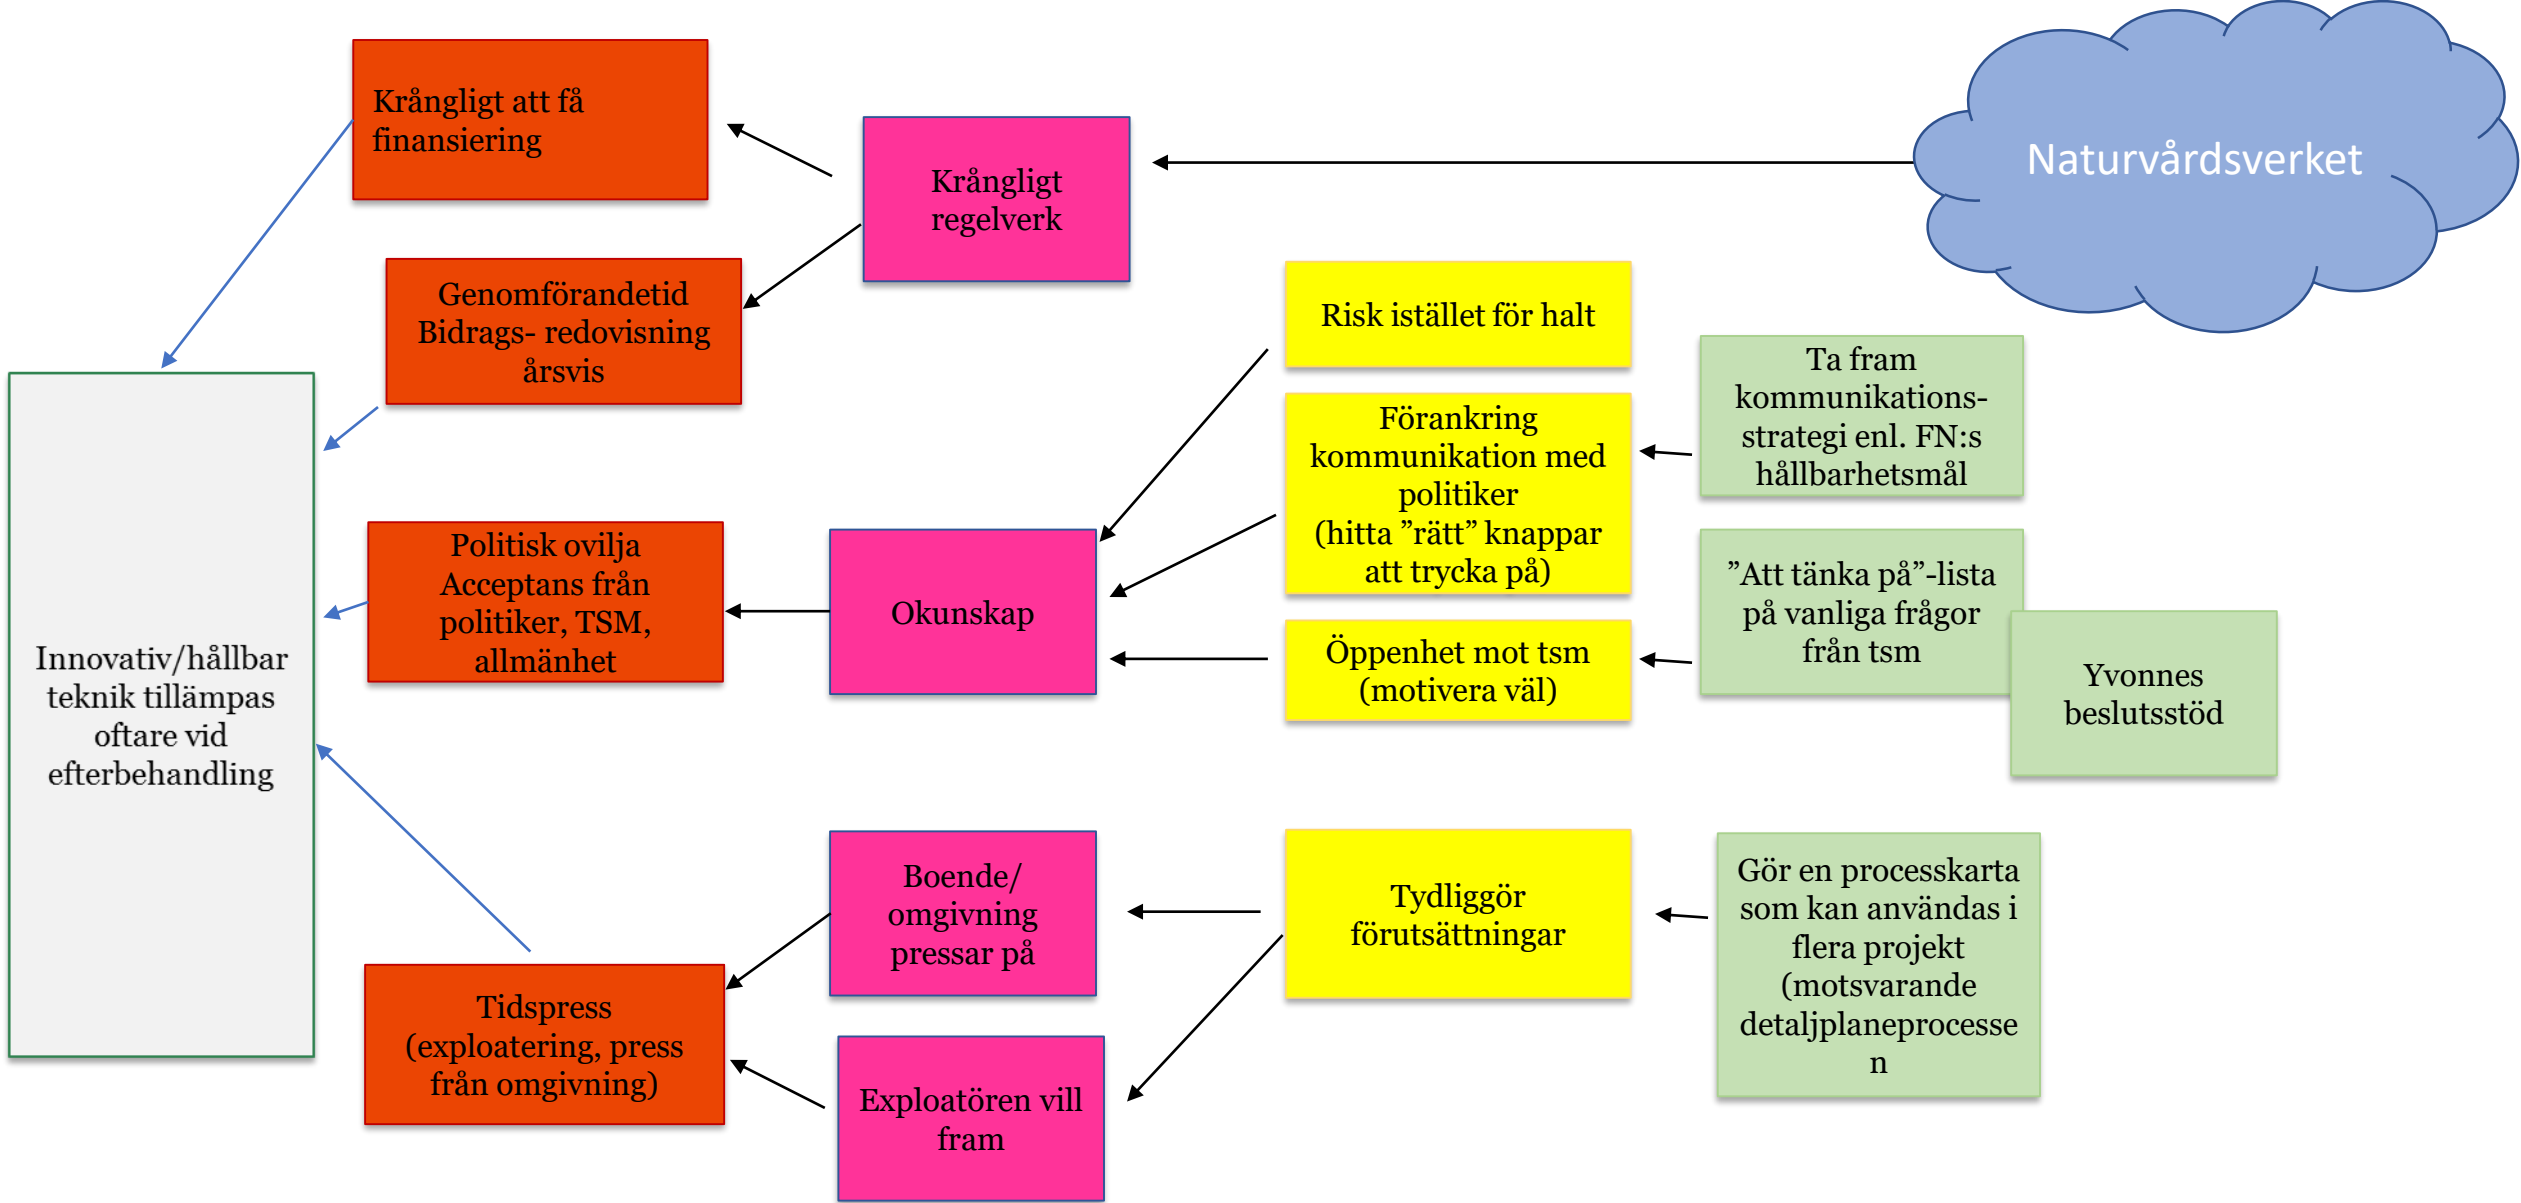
Krångligt att få finansiering

Krångligt regelverk

Naturvårdsverket

Genomförandetid Bidrags- redovisning årsvis

Risk istället för halt

Förankring kommunikation med politiker (hitta ”rätt” knappar att trycka på)

Ta fram kommunikations-strategi enl. FN:s hållbarhetsmål

Innovativ/hållbar teknik tillämpas oftare vid efterbehandling

Politisk ovilja Acceptans från politiker, TSM, allmänhet

Okunskap

”Att tänka på”-lista på vanliga frågor från tsm

Öppenhet mot tsm (motivera väl)

Yvonnes beslutsstöd

Boende/ omgivning pressar på

Tydliggör förutsättningar

Gör en processkarta som kan användas i flera projekt (motsvarande detaljplaneprocesse n

Tidspress (exploatering, press från omgivning)

Exploatören vill fram